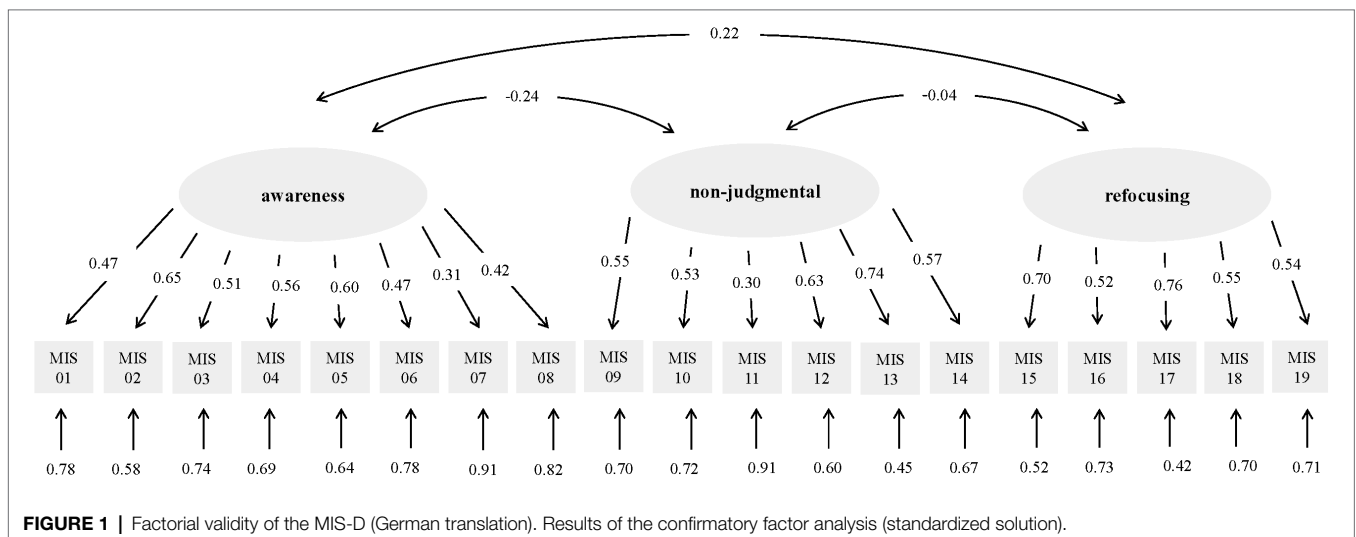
0.22

-0.24

-0.04

awareness

non-judgmental

refocusing

0.47 0.65 0.51 0.56 0.60 0.47 0.31 0.42

0.55 0.53 0.30 0.63 0.74 0.57

0.70 0.52 0.76 0.55 0.54

MIS 01 MIS 02 MIS 03 MIS 04 MIS 05 MIS 06 MIS 07 MIS 08 MIS 09 MIS 10 MIS 11 MIS 12 MIS 13 MIS 14 MIS 15 MIS 16 MIS 17 MIS 18 MIS 19

0.78 0.58 0.74 0.69 0.64 0.78 0.91 0.82 0.70 0.72 0.91 0.60 0.45 0.67 0.52 0.73 0.42 0.70 0.71

FIGURE 1 | Factorial validity of the MIS-D (German translation). Results of the confirmatory factor analysis (standardized solution).